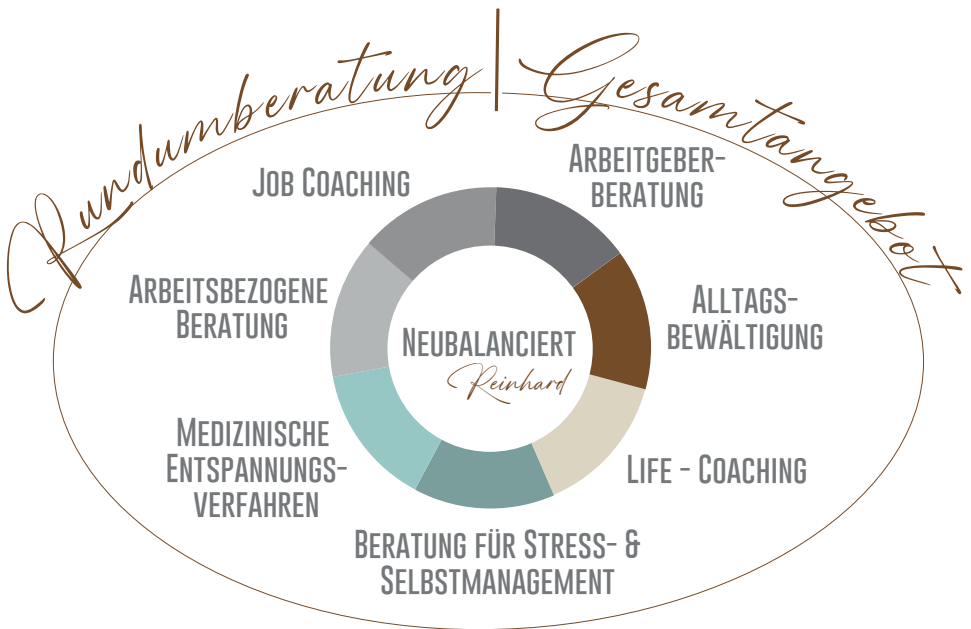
Rundumberatung | Gesamtangebot

Job Coaching

Arbeitgeberberatung

Arbeitsbezogene Beratung

Alltagsbewältigung

Neubalanciert
Reinhard

Medizinische Entspannungsverfahren

Life - Coaching

Beratung für Stress- & Selbstmanagement